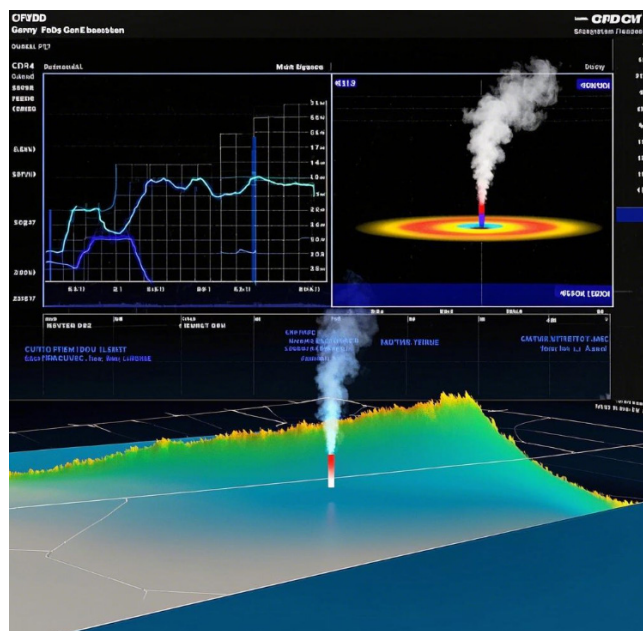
CFVDD
Ganny FoDs GenE baseben
— CPDCW
Snagrestem Dapee
OURNAL PT7
CDR4 Betmondit
Mab Eganee
Cand
5ORK
FEEIE
CORED
6Eb\
50PW
50C37
230\
2337
6EI3
60ICH
Bady
6E5DK LEIDI
MEVTED DR2
FEMGT DE
CUSTO FIEM IDOU ILENIT
EMCPRFACUVEC . Tam Bm LHERSE
SAUTHE TEIIUE
CAUTAN VITRETIEC? ARC
Tom Lc J+ Aand